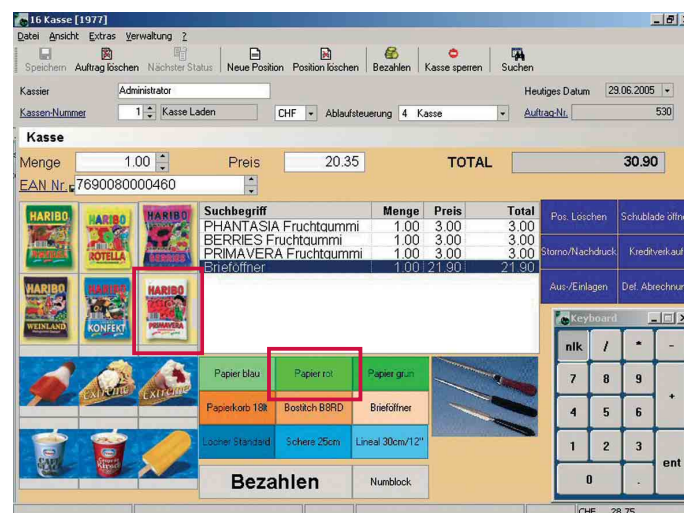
16 Kasse [1977]

Datei Ansicht Extras Verwaltung ?

Speichern Auftrag löschen Nächster Status Neue Position Position löschen Bezahlen Kasse sperren Suchen

Kassier Administrator Heutiges Datum 29.06.2005

Kassen-Nummer 1 Kasse Laden CHF Ablaufsteuerung 4 Kasse Auftrag-Nr. 530

Kasse

Menge 1.00 Preis 20.35 TOTAL 30.90

EAN Nr. 7690080000460

HARIBO HARIBO HARIBO
ROTELLA
HARIBO HARIBO HARIBO
WEINLAND KONFEKT PRIMAVERA

| Suchbegriff | Menge | Preis | Total |
|---|---|---|---|
| PHANTASIA Fruchtgummi | 1.00 | 3.00 | 3.00 |
| BERRIES Fruchtgummi | 1.00 | 3.00 | 3.00 |
| PRIMAVERA Fruchtgummi | 1.00 | 3.00 | 3.00 |
| Brieföffner | 1.00 | 21.90 | 21.90 |

Pos. Löschen Schublade öffn
Storno/Nachdruck Kreditverkauf
Aus-/Einlagen Def. Abrechnur

Keyboard
nlk / * -
7 8 9 +
4 5 6
1 2 3 ent
0 .

Papier blau Papier rot Papier grün
Papierkorb 18lt Bostitch B8RD Brieföffner
Locher Standard Schere 25cm Lineal 30cm/12"
Bezahlen Numblock

CHF 28.75